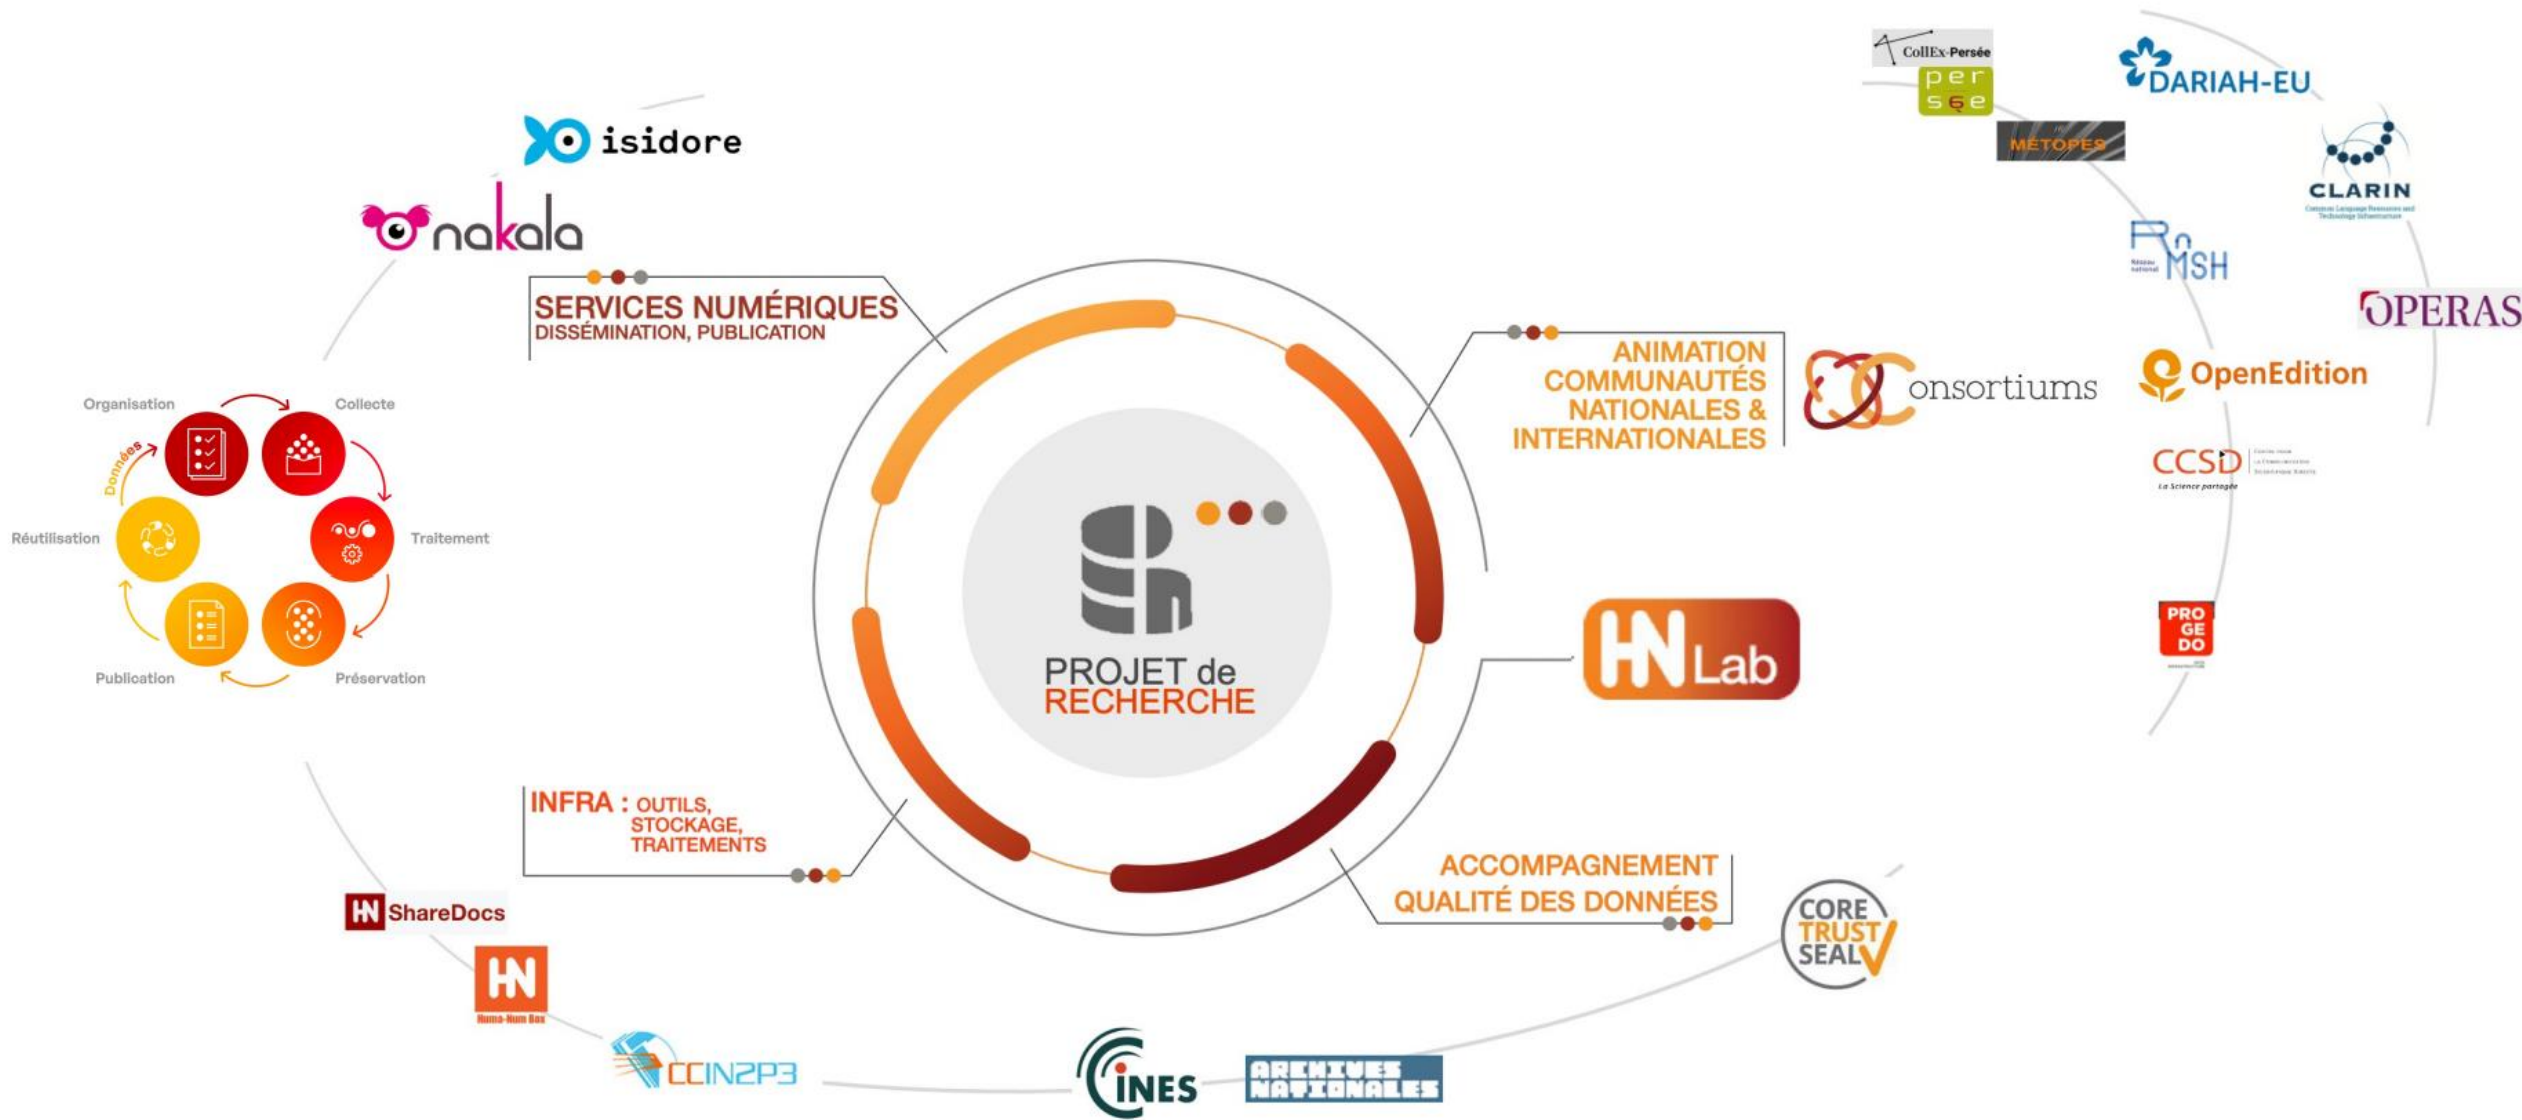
isidore

nakala

SERVICES NUMÉRIQUES
DISSÉMINATION, PUBLICATION

Organisation
Collecte
Données
Réutilisation
Traitement
Publication
Préservation

PROJET de
RECHERCHE

ANIMATION
COMMUNAUTÉS
NATIONALES &
INTERNATIONALES

Consortiums

HN Lab

INFRA : OUTILS,
STOCKAGE,
TRAITEMENTS

ACCOMPAGNEMENT
QUALITÉ DES DONNÉES

CollEx-Persée
persée
MÉTOPES
DARIAH-EU
CLARIN
RnMSH
OPERAS
OpenEdition
CCSD
La Science partagée
PRO GE DO

ShareDocs
HN
Huma-Num Box
CCIN2P3
CINES
ARCHIVES NATIONALES
CORE TRUST SEAL